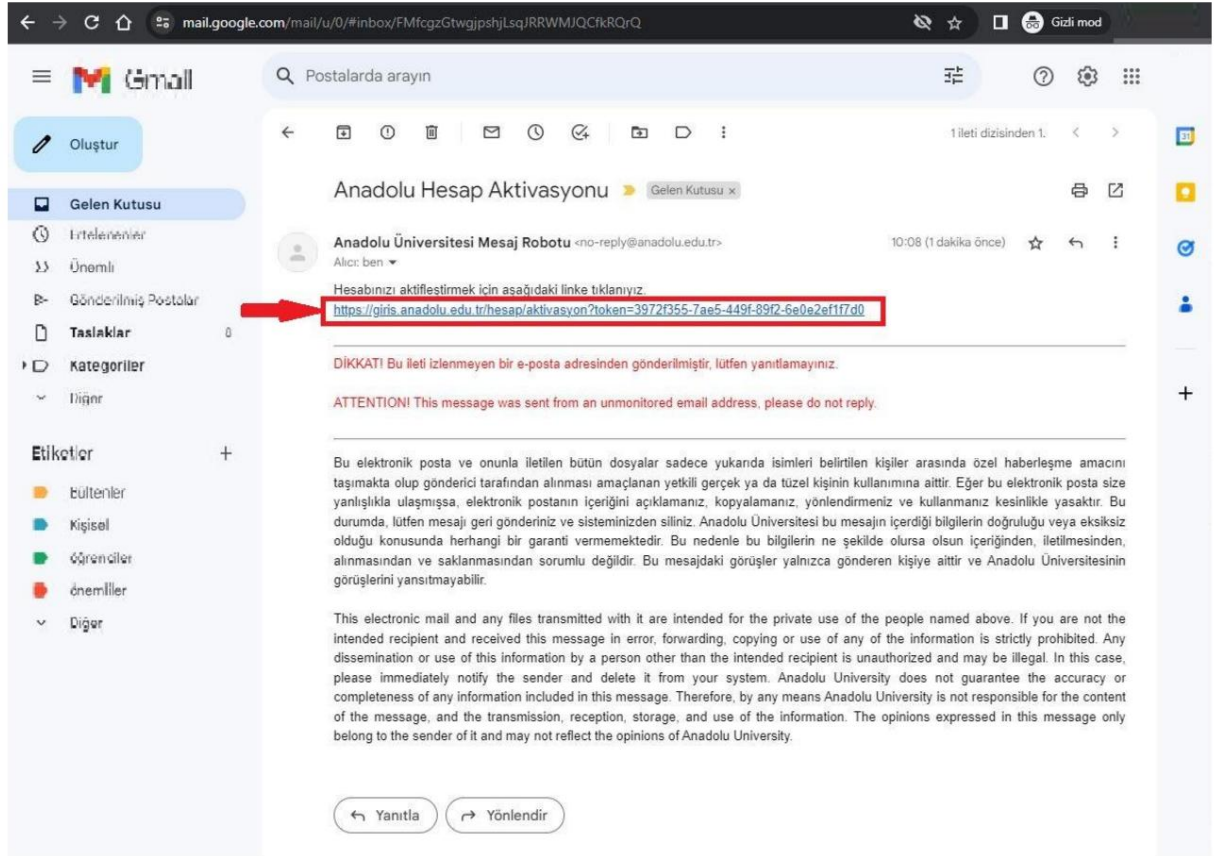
mail.google.com/mail/u/0/#inbox/FMfcgzGtwgjpshjLsqJRRWMJQCfkRQrQ

Gizli mod

Gmail

Postalarda arayın

Oluştur

Gelen Kutusu
Ertelenenler
Önemli
Gönderilmiş Postalar
Taslaklar 0
Kategoriler
Diğer

Etiketler +
Bültenler
Kişisel
öğrenciler
önemliler
Diğer

1 ileti dizisinden 1.

Anadolu Hesap Aktivasyonu Gelen Kutusu ×

Anadolu Üniversitesi Mesaj Robotu <no-reply@anadolu.edu.tr> 10:08 (1 dakika önce)
Alıcı: ben

Hesabınızı aktifleştirmek için aşağıdaki linke tıklanıyız.
https://giris.anadolu.edu.tr/hesap/aktivasyon?token=3972f355-7ae5-449f-89f2-6e0e2ef1f7d0

DİKKAT! Bu ileti izlenmeyen bir e-posta adresinden gönderilmiştir, lütfen yanıtlamayınız.

ATTENTION! This message was sent from an unmonitored email address, please do not reply.

Bu elektronik posta ve onunla iletilen bütün dosyalar sadece yukarıda isimleri belirtilen kişiler arasında özel haberleşme amacını taşımakta olup gönderici tarafından alınması amaçlanan yetkili gerçek ya da tüzel kişinin kullanımına aittir. Eğer bu elektronik posta size yanlışlıkla ulaşmışsa, elektronik postanın içeriğini açıklamanız, kopyalamanız, yönlendirmeniz ve kullanmanız kesinlikle yasaktır. Bu durumda, lütfen mesajı geri gönderiniz ve sisteminizden siliniz. Anadolu Üniversitesi bu mesajın içerdiği bilgilerin doğruluğu veya eksiksiz olduğu konusunda herhangi bir garanti vermemektedir. Bu nedenle bu bilgilerin ne şekilde olursa olsun içeriğinden, iletilmesinden, alınmasından ve saklanmasından sorumlu değildir. Bu mesajdaki görüşler yalnızca gönderen kişiye aittir ve Anadolu Üniversitesinin görüşlerini yansıtmayabilir.

This electronic mail and any files transmitted with it are intended for the private use of the people named above. If you are not the intended recipient and received this message in error, forwarding, copying or use of any of the information is strictly prohibited. Any dissemination or use of this information by a person other than the intended recipient is unauthorized and may be illegal. In this case, please immediately notify the sender and delete it from your system. Anadolu University does not guarantee the accuracy or completeness of any information included in this message. Therefore, by any means Anadolu University is not responsible for the content of the message, and the transmission, reception, storage, and use of the information. The opinions expressed in this message only belong to the sender of it and may not reflect the opinions of Anadolu University.

Yanıtla
Yönlendir